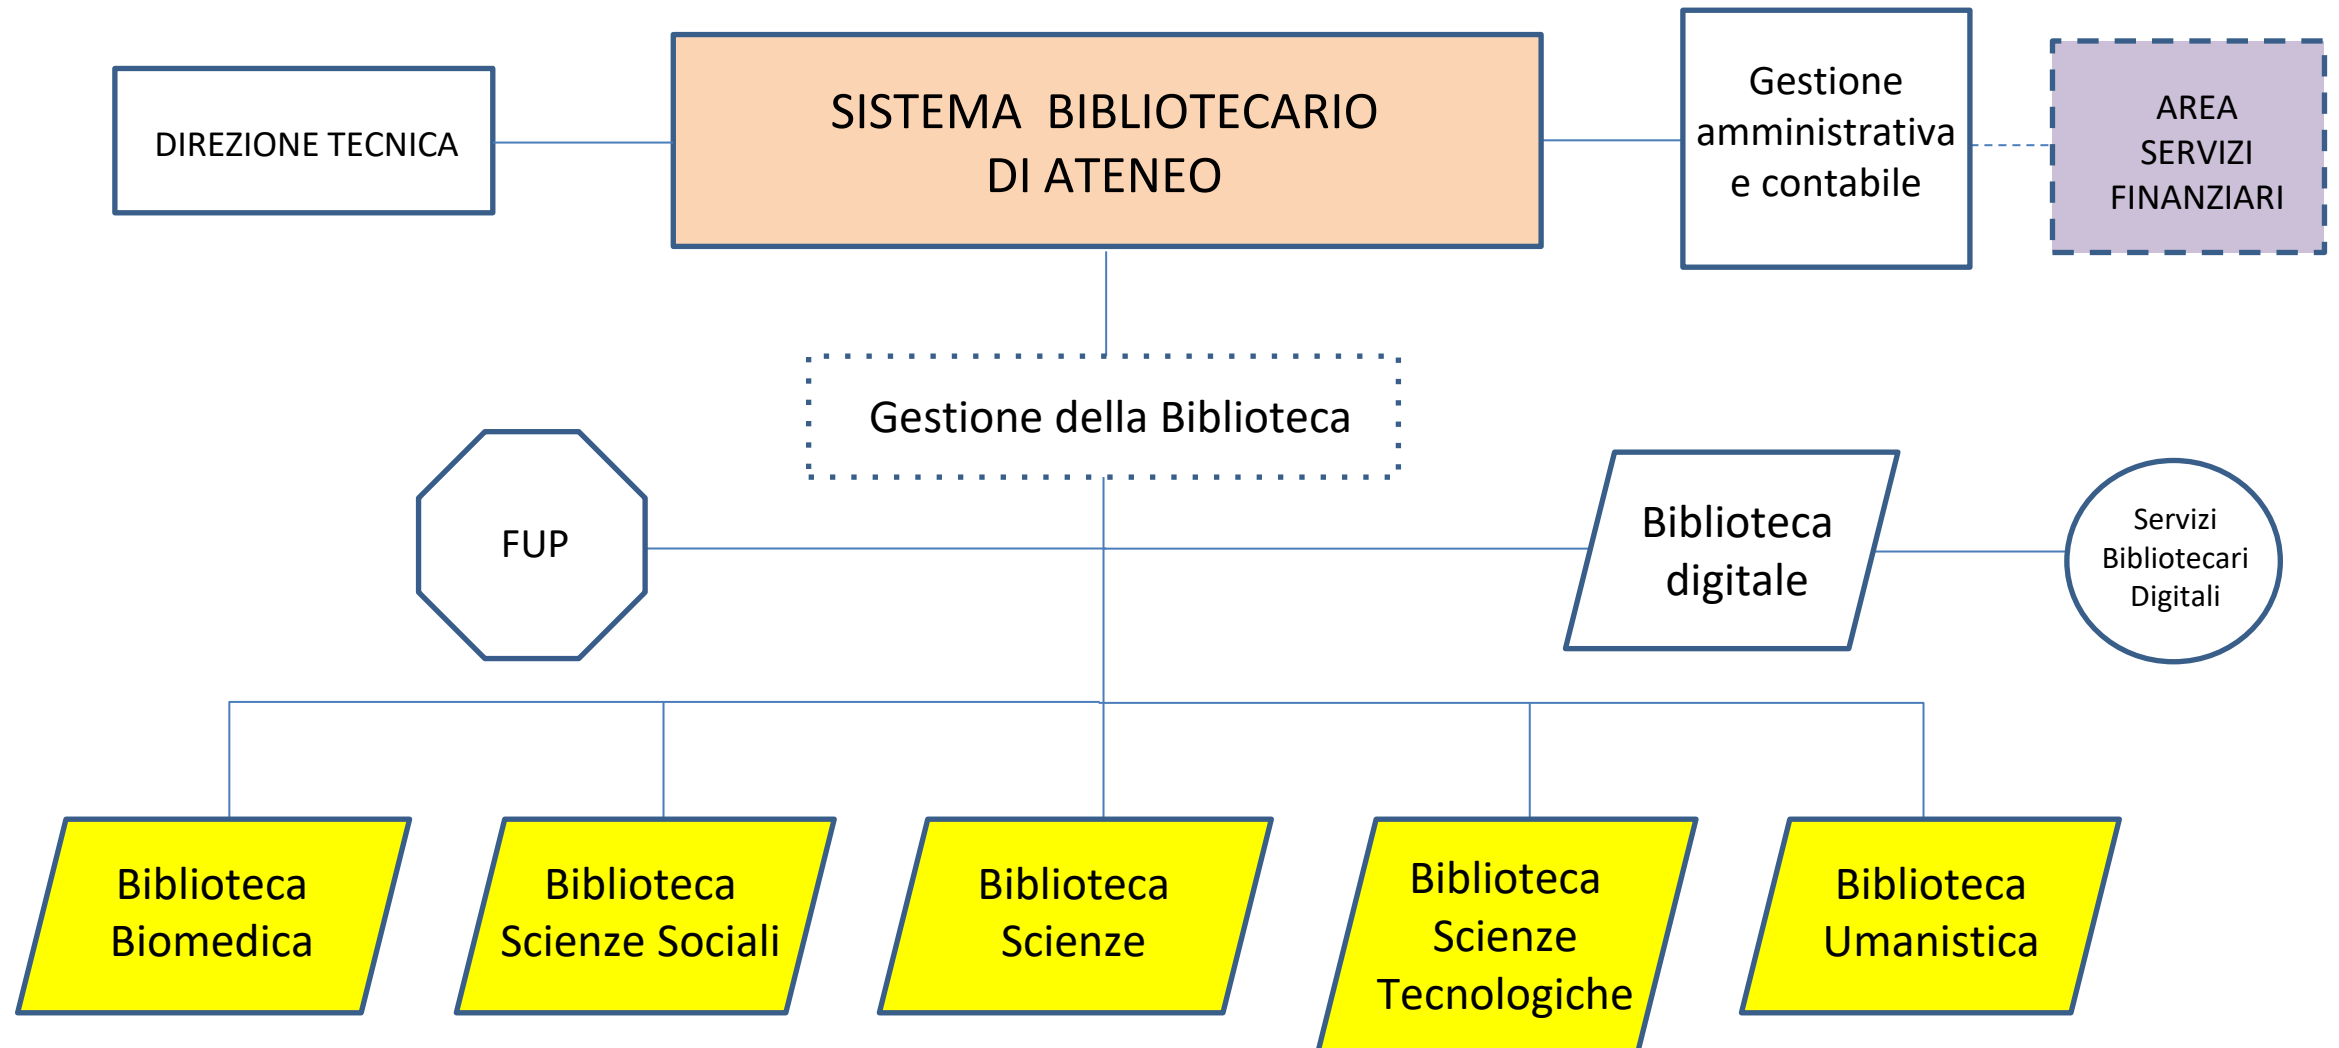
DIREZIONE TECNICA

SISTEMA BIBLIOTECARIO DI ATENEO

Gestione amministrativa e contabile

AREA SERVIZI FINANZIARI

Gestione della Biblioteca

FUP

Biblioteca digitale

Servizi Bibliotecari Digitali

Biblioteca Biomedica

Biblioteca Scienze Sociali

Biblioteca Scienze

Biblioteca Scienze Tecnologiche

Biblioteca Umanistica